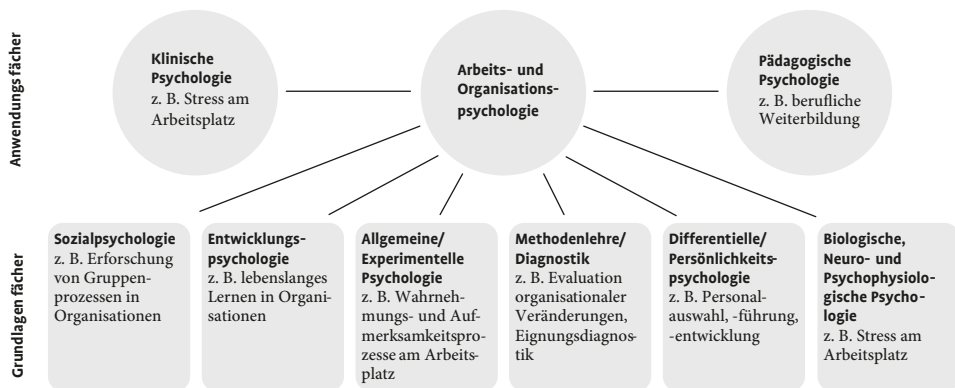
Anwendungsfächer

Klinische Psychologie
z. B. Stress am Arbeitsplatz

Arbeits- und Organisationspsychologie

Pädagogische Psychologie
z. B. berufliche Weiterbildung

Grundlagenfächer

Sozialpsychologie
z. B. Erforschung von Gruppenprozessen in Organisationen

Entwicklungspsychologie
z. B. lebenslanges Lernen in Organisationen

Allgemeine/ Experimentelle Psychologie
z. B. Wahrnehmungs- und Aufmerksamkeitsprozesse am Arbeitsplatz

Methodenlehre/ Diagnostik
z. B. Evaluation organisationaler Veränderungen, Eignungsdiagnostik

Differentielle/ Persönlichkeitspsychologie
z. B. Personalauswahl, -führung, -entwicklung

Biologische, Neuro- und Psychophysiologische Psychologie
z. B. Stress am Arbeitsplatz